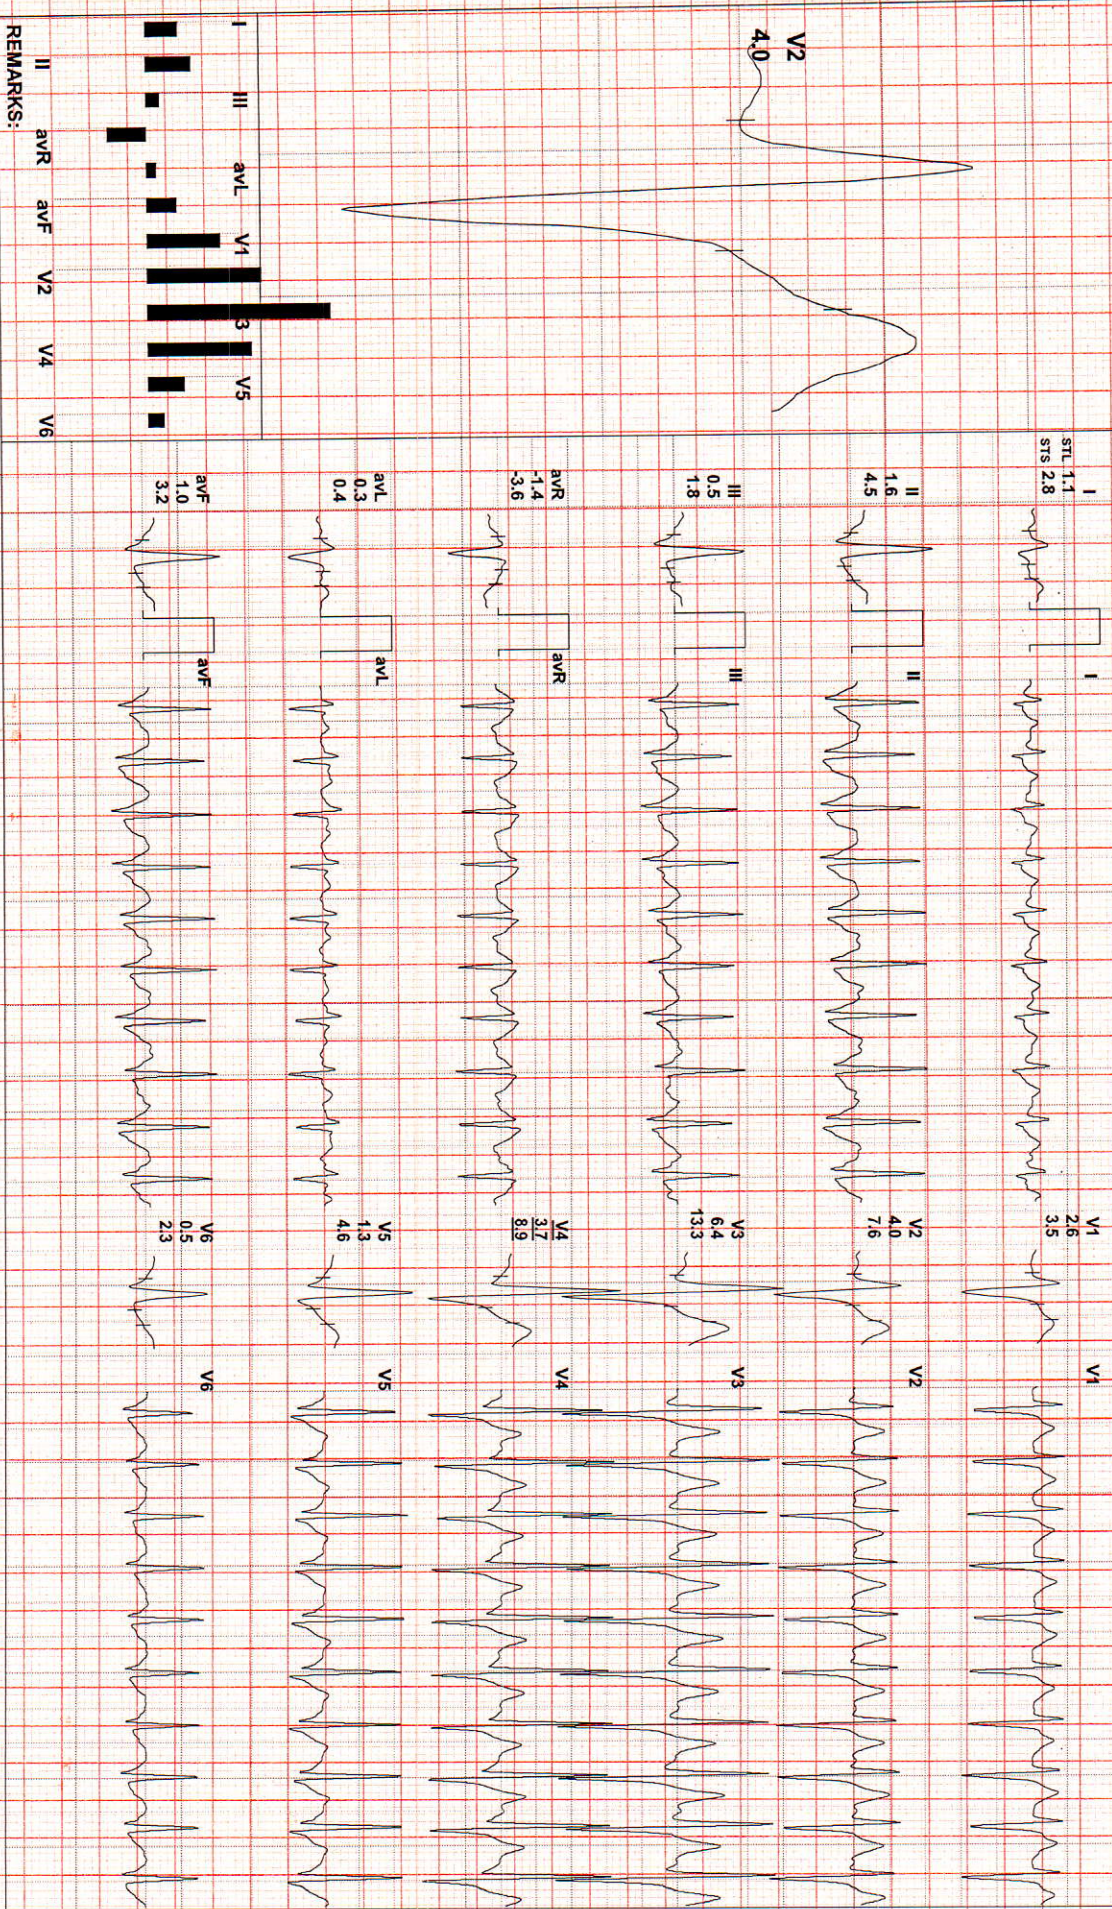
REMARKS:

I III avL V1 V3 V5
II avR avF V2 V4 V6

V2
4.0

I
STL 1.1
STS 2.8

II
1.6
4.5

III
0.5
1.8

avR
-1.4
-3.6

avL
0.3
0.4

avF
1.0
3.2

I
II
III
avR
avL
avF

V1
2.6
3.5

V2
4.0
7.6

V3
6.4
13.3

V4
3.7
8.9

V5
1.3
4.6

V6
0.5
2.3

V1
V2
V3
V4
V5
V6